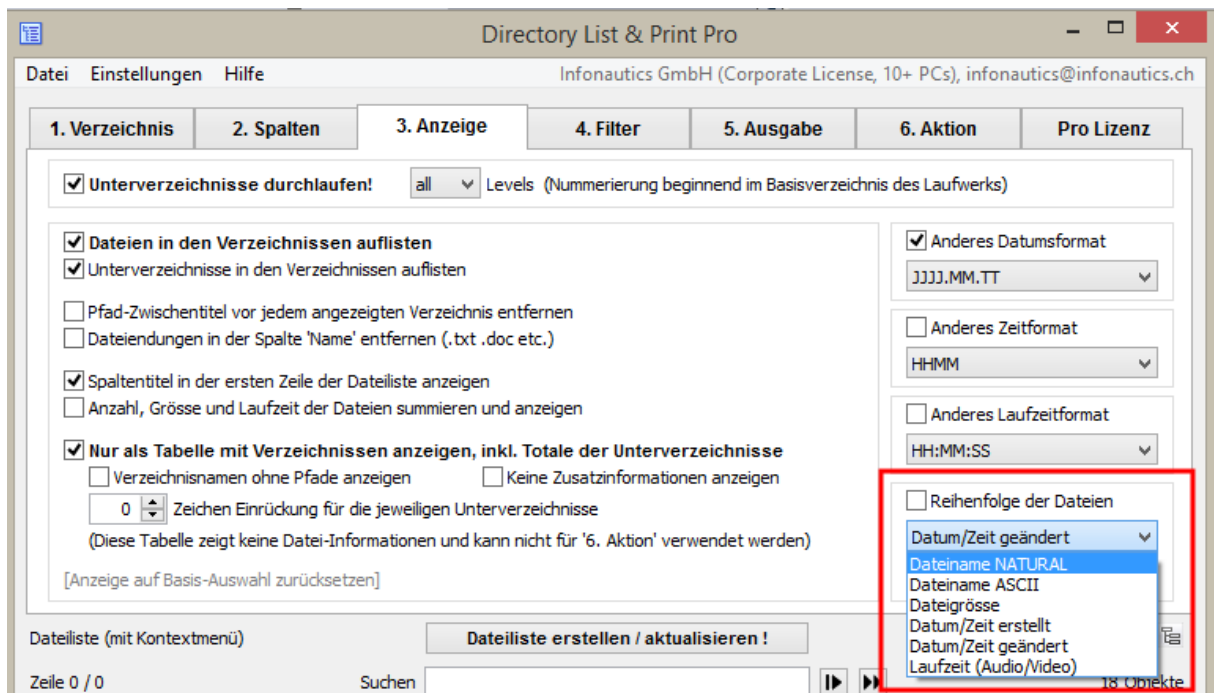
Directory List & Print Pro

Datei Einstellungen Hilfe

Infonautics GmbH (Corporate License, 10+ PCs), infonautics@infonautics.ch

1. Verzeichnis | 2. Spalten | 3. Anzeige | 4. Filter | 5. Ausgabe | 6. Aktion | Pro Lizenz

Unterverzeichnisse durchlaufen! all Levels (Nummerierung beginnend im Basisverzeichnis des Laufwerks)

Dateien in den Verzeichnissen auflisten
Unterverzeichnisse in den Verzeichnissen auflisten

Pfad-Zwischentitel vor jedem angezeigten Verzeichnis entfernen
Dateiendungen in der Spalte 'Name' entfernen (.txt .doc etc.)

Spaltentitel in der ersten Zeile der Dateiliste anzeigen
Anzahl, Grösse und Laufzeit der Dateien summieren und anzeigen

Nur als Tabelle mit Verzeichnissen anzeigen, inkl. Totale der Unterverzeichnisse
Verzeichnisnamen ohne Pfade anzeigen
Keine Zusatzinformationen anzeigen
0 Zeichen Einrückung für die jeweiligen Unterverzeichnisse
(Diese Tabelle zeigt keine Datei-Informationen und kann nicht für '6. Aktion' verwendet werden)

[Anzeige auf Basis-Auswahl zurücksetzen]

Anderes Datumsformat
JJJJ.MM.TT

Anderes Zeitformat
HHMM

Anderes Laufzeitformat
HH:MM:SS

Reihenfolge der Dateien
Datum/Zeit geändert
Dateiname NATURAL
Dateiname ASCII
Dateigrösse
Datum/Zeit erstellt
Datum/Zeit geändert
Laufzeit (Audio/Video)

Dateiliste (mit Kontextmenü)
Dateiliste erstellen / aktualisieren !
Zeile 0 / 0
Suchen
18 Objekte